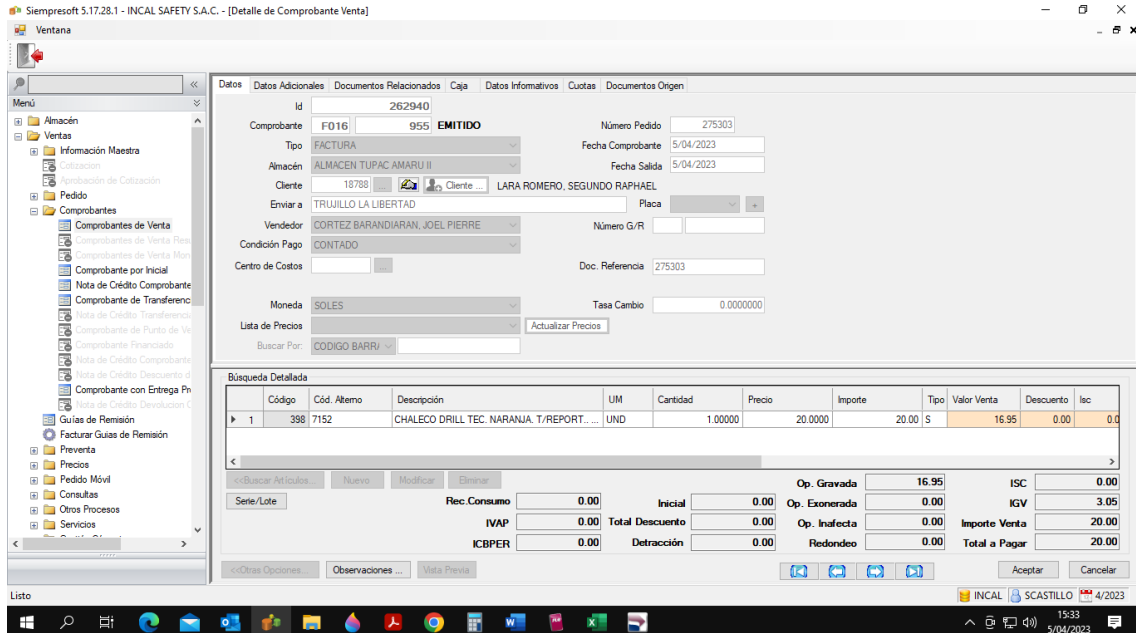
Siempresoft 5.17.28.1 - INCAL SAFETY S.A.C. - [Detalle de Comprobante Venta]

Ventana

Menú

Almacén
Ventas
Información Maestra
Cotizacion
Aprobación de Cotización
Pedido
Comprobantes
Comprobantes de Venta
Comprobantes de Venta Res
Comprobantes de Venta Mon
Comprobante por Inicial
Nota de Crédito Comprobante
Comprobante de Transferenc
Nota de Crédito Transferenci
Comprobante de Punto de Ve
Comprobante Financiado
Nota de Crédito Comprobante
Nota de Crédito Descuento d
Comprobante con Entrega Pr
Nota de Crédito Devolucion C
Guías de Remisión
Facturar Guias de Remisión
Preventa
Precios
Pedido Móvil
Consultas
Otros Procesos
Servicios

Datos | Datos Adicionales | Documentos Relacionados | Caja | Datos Informativos | Cuotas | Documentos Origen

Id 262940
Comprobante F016 955 EMITIDO
Número Pedido 275303
Tipo FACTURA
Fecha Comprobante 5/04/2023
Almacén ALMACEN TUPAC AMARU II
Fecha Salida 5/04/2023
Cliente 18788 ... Cliente ... LARA ROMERO, SEGUNDO RAPHAEL
Enviar a TRUJILLO LA LIBERTAD
Placa
Vendedor CORTEZ BARANDIARAN, JOEL PIERRE
Número G/R
Condición Pago CONTADO
Centro de Costos ...
Doc. Referencia 275303
Moneda SOLES
Tasa Cambio 0.0000000
Lista de Precios
Actualizar Precios
Buscar Por: CODIGO BARRA

Búsqueda Detallada

| | Código | Cód. Alterno | Descripción | UM | Cantidad | Precio | Importe | Tipo | Valor Venta | Descuento | Isc |
|---|---|---|---|---|---|---|---|---|---|---|---|
| 1 | 398 | 7152 | CHALECO DRILL TEC. NARANJA. T/REPORT.... | UND | 1.00000 | 20.0000 | 20.00 | S | 16.95 | 0.00 | 0.0 |

<<Buscar Artículos... Nuevo Modificar Eliminar
Serie/Lote

Op. Gravada 16.95
ISC 0.00
Rec.Consumo 0.00
Inicial 0.00
Op. Exonerada 0.00
IGV 3.05
IVAP 0.00
Total Descuento 0.00
Op. Inafecta 0.00
Importe Venta 20.00
ICBPER 0.00
Detracción 0.00
Redondeo 0.00
Total a Pagar 20.00

<<Otras Opciones... Observaciones ... Vista Previa
Aceptar Cancelar

Listo
INCAL SCASTILLO 4/2023
15:33
5/04/2023